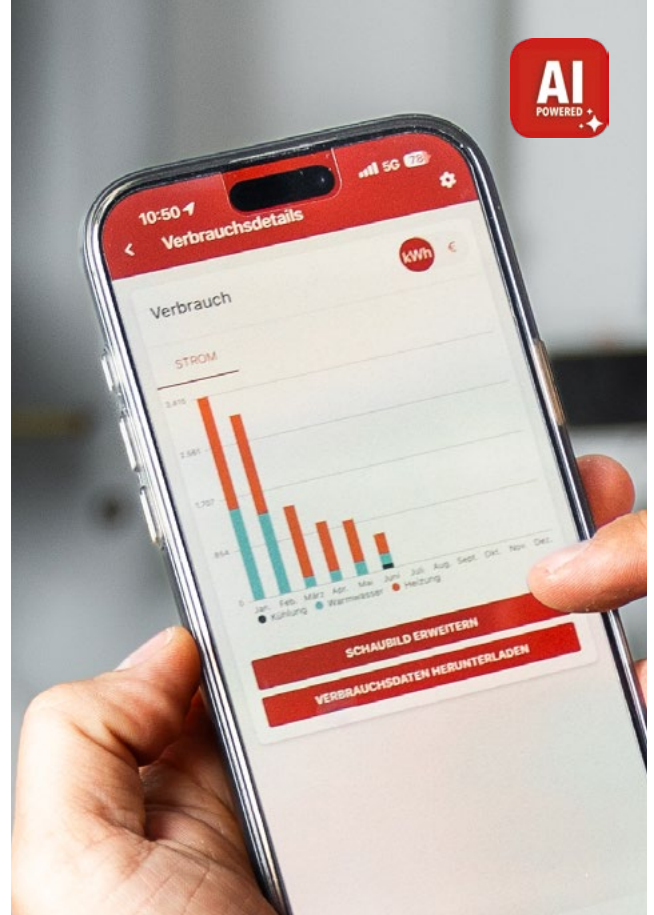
AI
POWERED

10:50
5G 78

Verbrauchsdetails

kWh €

Verbrauch

STROM

3.416
2.561
1.707
854
0

Jan. Feb. März Apr. Mai Juni Juli Aug. Sept. Okt. Nov. Dez.

Kühlung Warmwasser Heizung

SCHAUBILD ERWEITERN

VERBRAUCHSDATEN HERUNTERLADEN